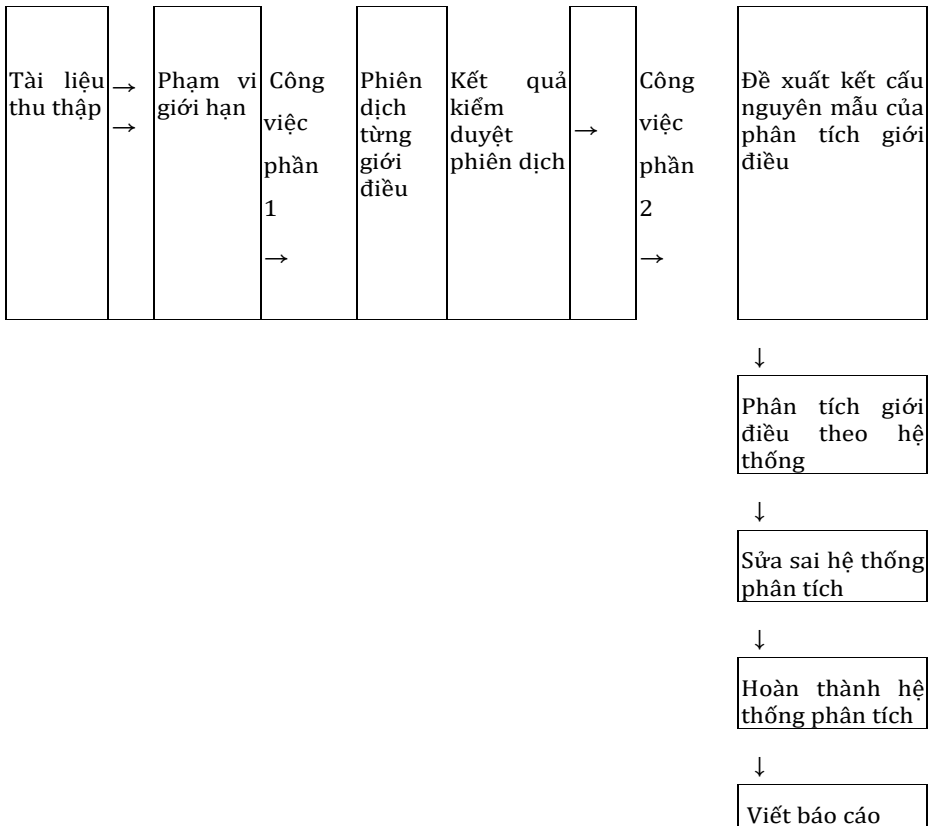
| Tài liệu thu thập | → → | Phạm vi giới hạn | Công việc phần 1 → | Phiên dịch từng giới điều | Kết quả kiểm duyệt phiên dịch | → | Công việc phần 2 → | Đề xuất kết cấu nguyên mẫu của phân tích giới điều |
|---|---|---|---|---|---|---|---|---|

↓

Phân tích giới điều theo hệ thống

↓

Sửa sai hệ thống phân tích

↓

Hoàn thành hệ thống phân tích

↓

Viết báo cáo